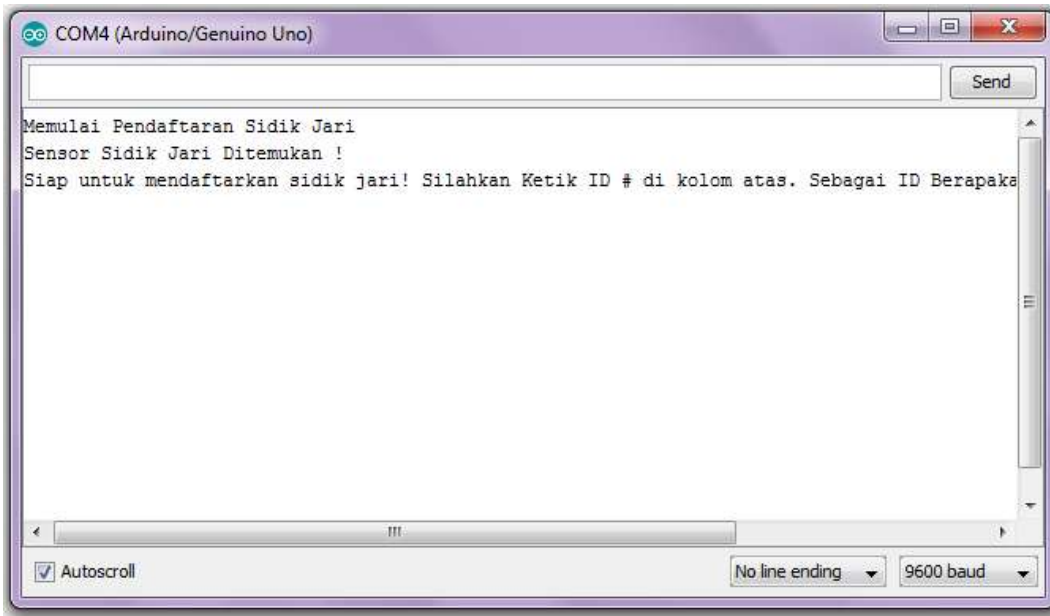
COM4 (Arduino/Genuino Uno)

Send

Memulai Pendaftaran Sidik Jari
Sensor Sidik Jari Ditemukan !
Siap untuk mendaftarkan sidik jari! Silahkan Ketik ID # di kolom atas. Sebagai ID Berapaka

Autoscroll

No line ending

9600 baud